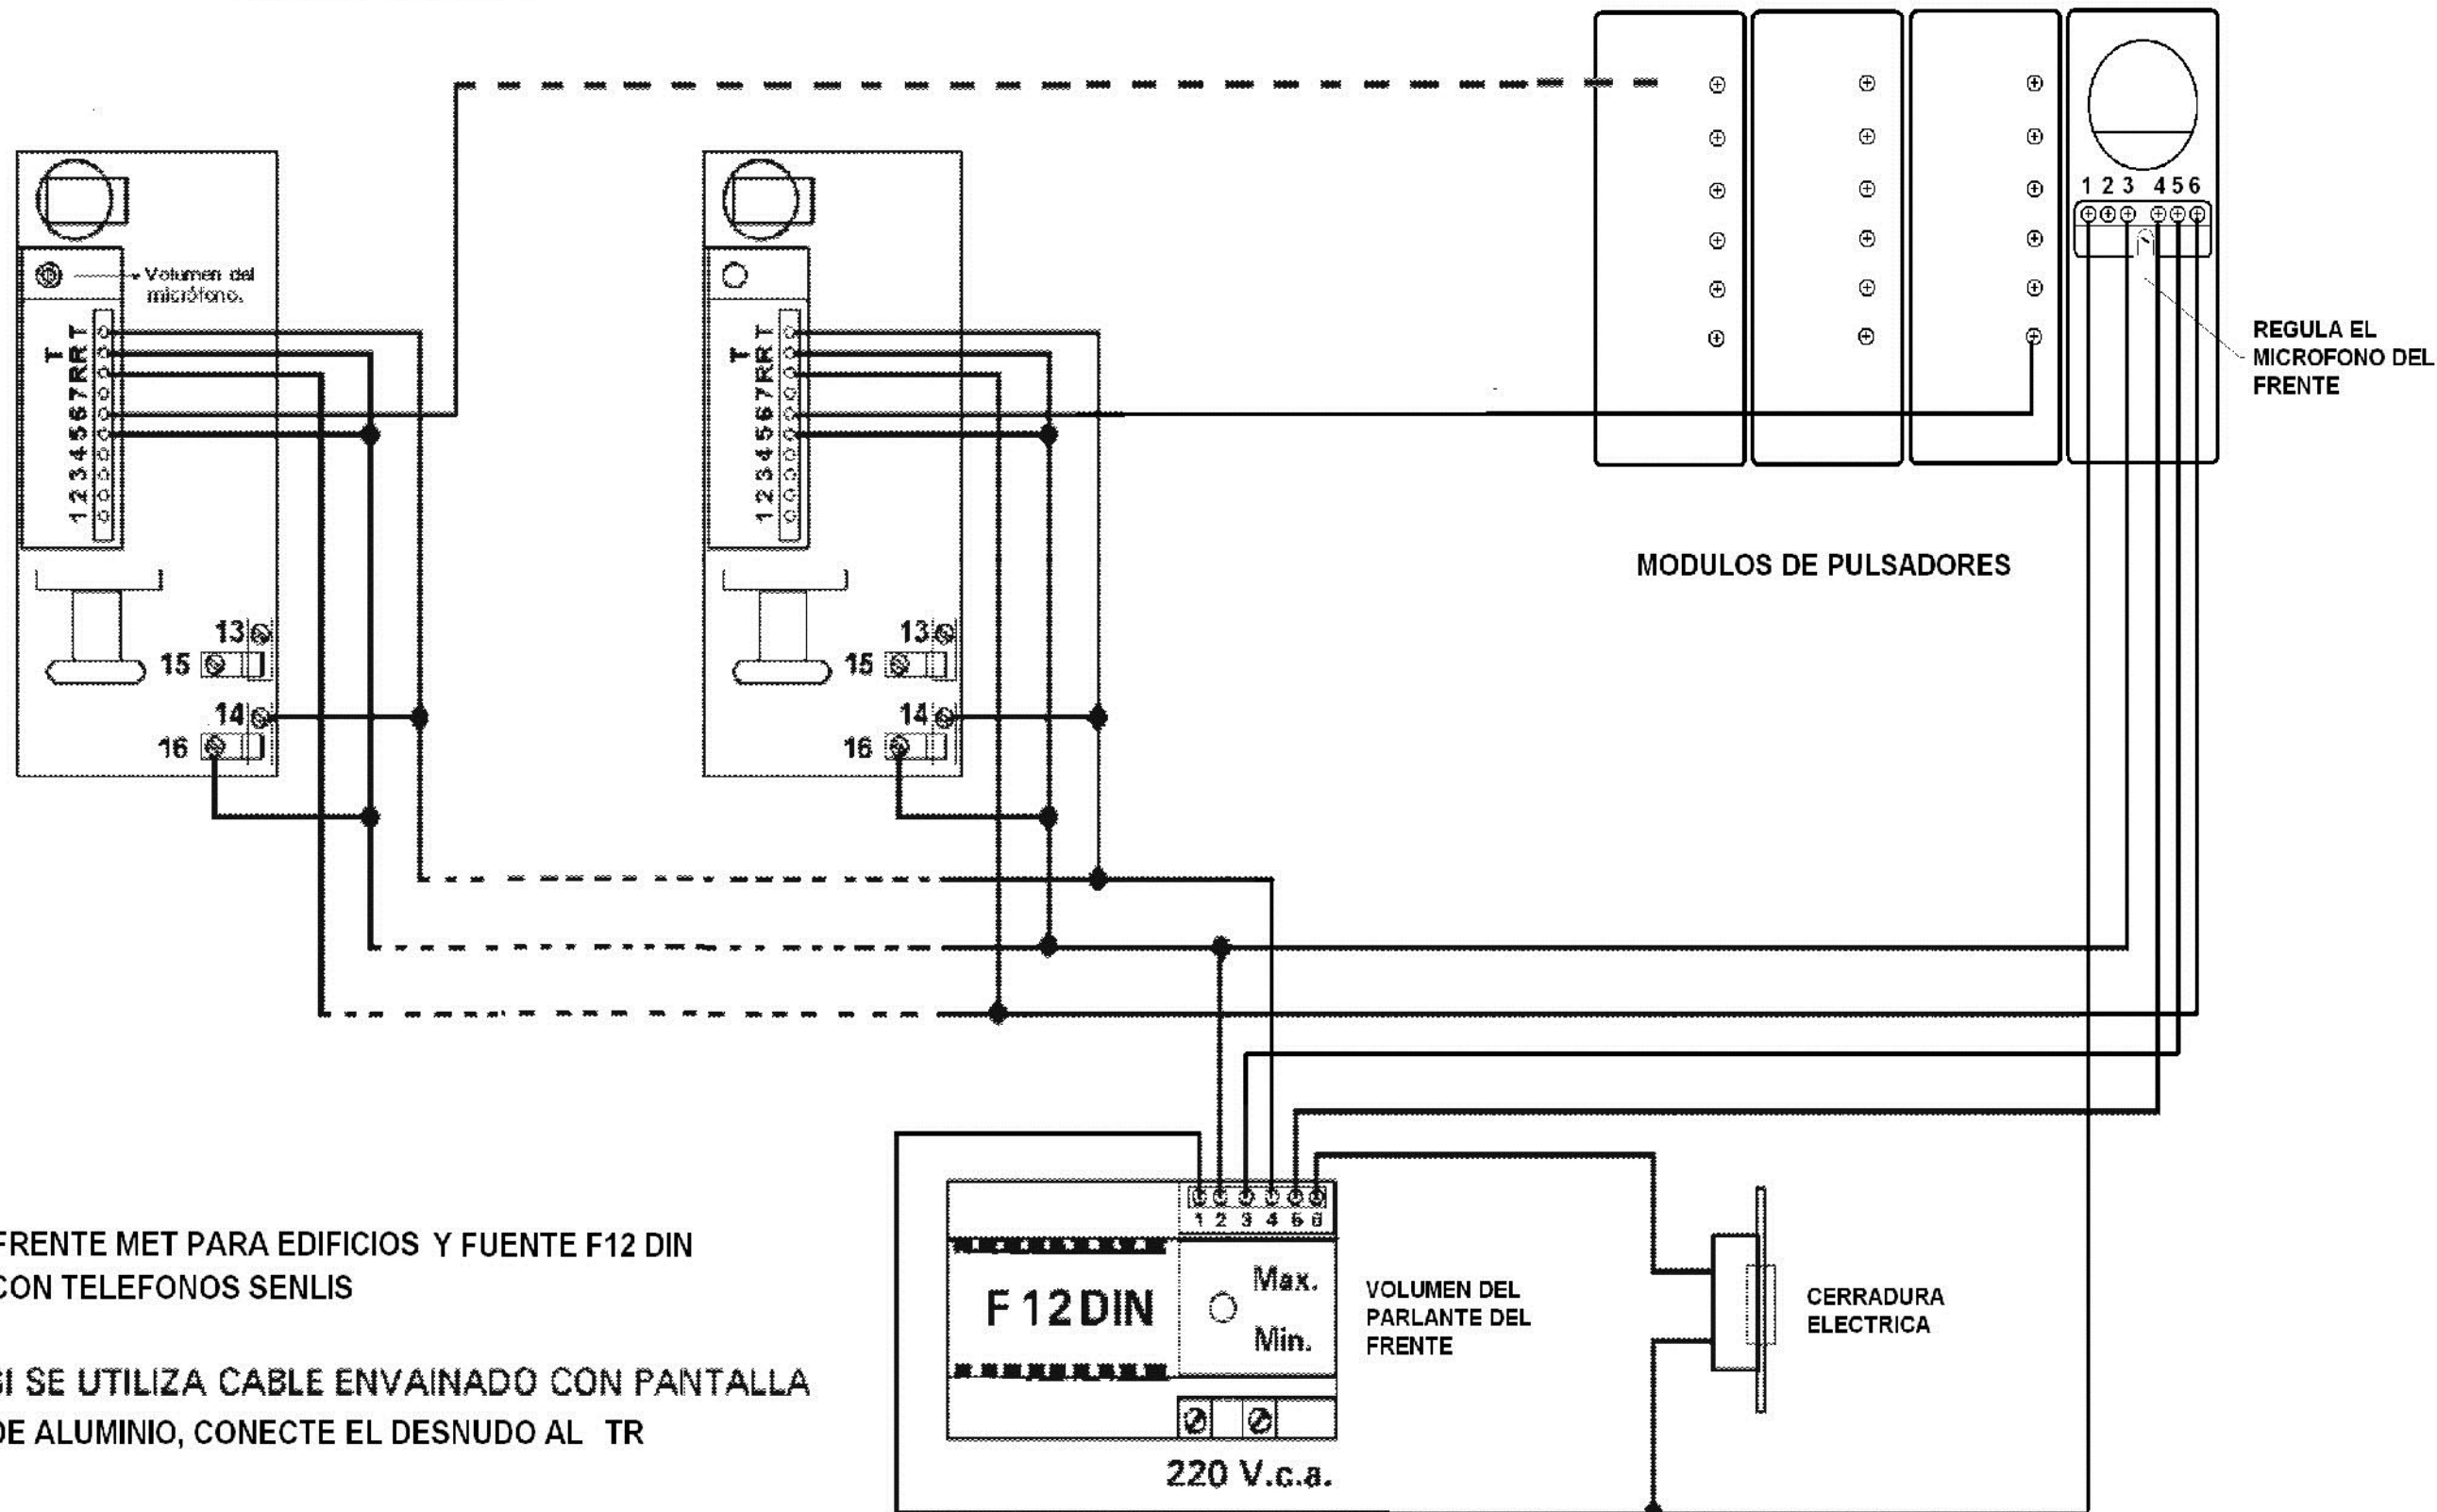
Volumen del micrófono.

T RR T
1 2 3 4 5 6 7

T RR T
1 2 3 4 5 6 7

13
15
14
16

13
15
14
16

1 2 3 4 5 6

REGULA EL MICROFONO DEL FRENTE

MODULOS DE PULSADORES

1 2 3 4 5 6

F 12 DIN

Max.
Min.

VOLUMEN DEL PARLANTE DEL FRENTE

CERRADURA ELECTRICA

220 V.c.a.

FRENTE MET PARA EDIFICIOS Y FUENTE F12 DIN CON TELEFONOS SENLIS

SI SE UTILIZA CABLE ENVAINADO CON PANTALLA DE ALUMINIO, CONECTE EL DESNUDO AL TR